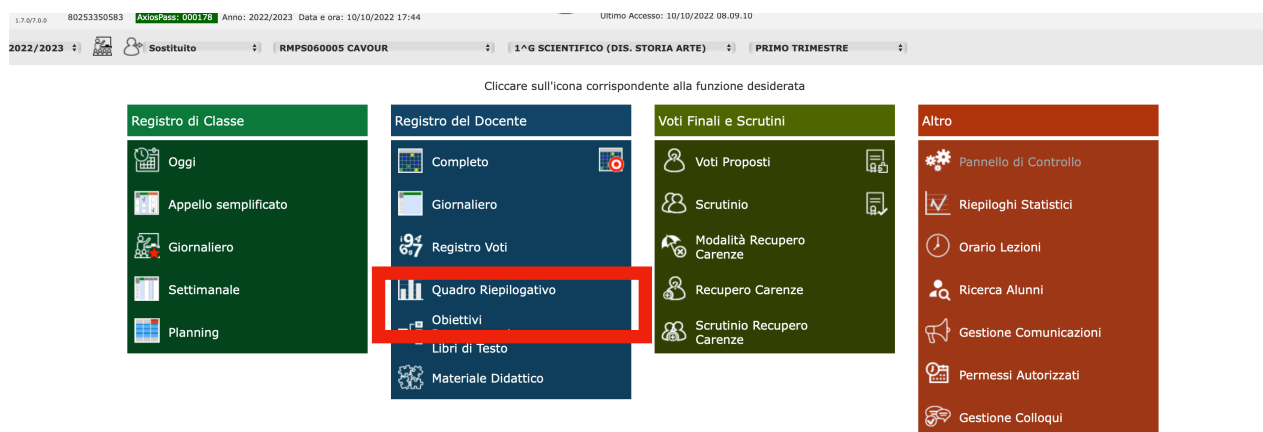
1.7.0/7.0.0 80253350583 AxiosPass: 000178 Anno: 2022/2023 Data e ora: 10/10/2022 17:44 Ultimo Accesso: 10/10/2022 08.09.10

2022/2023 Sostituito RMPS060005 CAVOUR 1^G SCIENTIFICO (DIS. STORIA ARTE) PRIMO TRIMESTRE

Cliccare sull'icona corrispondente alla funzione desiderata

Registro di Classe

Oggi

Appello semplificato

Giornaliero

Settimanale

Planning

Registro del Docente

Completo

Giornaliero

Registro Voti

Quadro Riepilogativo

Obiettivi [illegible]

Libri di Testo

Materiale Didattico

Voti Finali e Scrutini

Voti Proposti

Scrutinio

Modalità Recupero Carenze

Recupero Carenze

Scrutinio Recupero Carenze

Altro

Pannello di Controllo

Riepiloghi Statistici

Orario Lezioni

Ricerca Alunni

Gestione Comunicazioni

Permessi Autorizzati

Gestione Colloqui